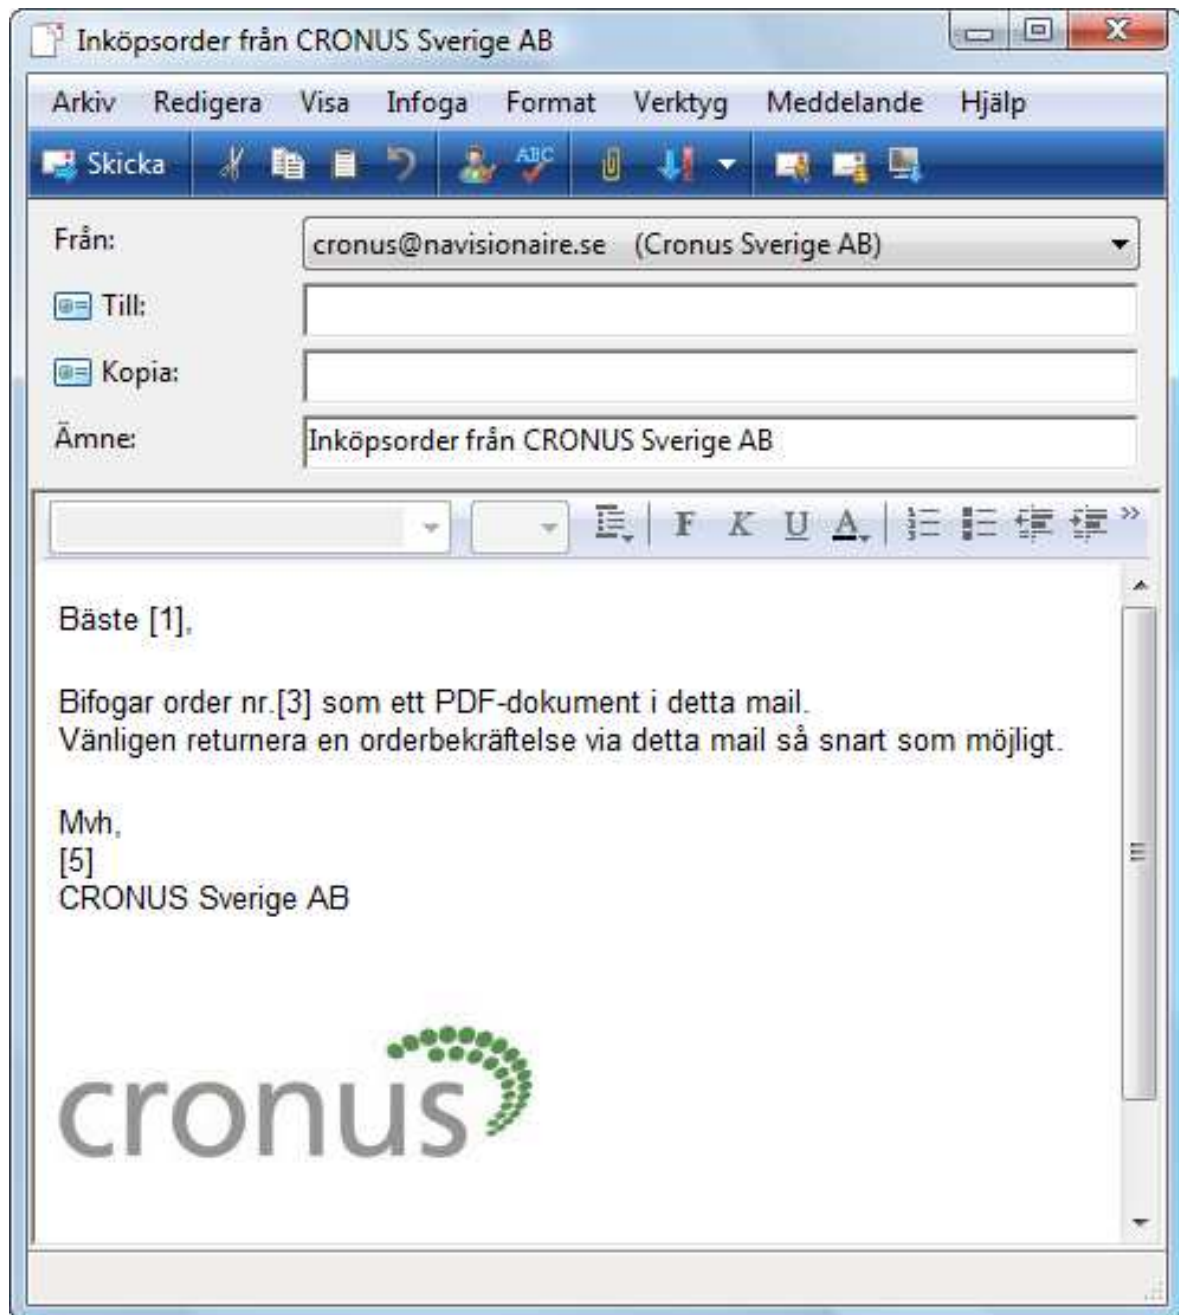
Inköpsorder från CRONUS Sverige AB

Arkiv Redigera Visa Infoga Format Verktyg Meddelande Hjälp

Skicka

ABC

Från: cronus@navisionaire.se (Cronus Sverige AB)

Till:

Kopia:

Ämne: Inköpsorder från CRONUS Sverige AB

F K U A

Bäste [1],

Bifogar order nr.[3] som ett PDF-dokument i detta mail.
Vänligen returnera en orderbekräftelse via detta mail så snart som möjligt.

Mvh,
[5]
CRONUS Sverige AB

cronus